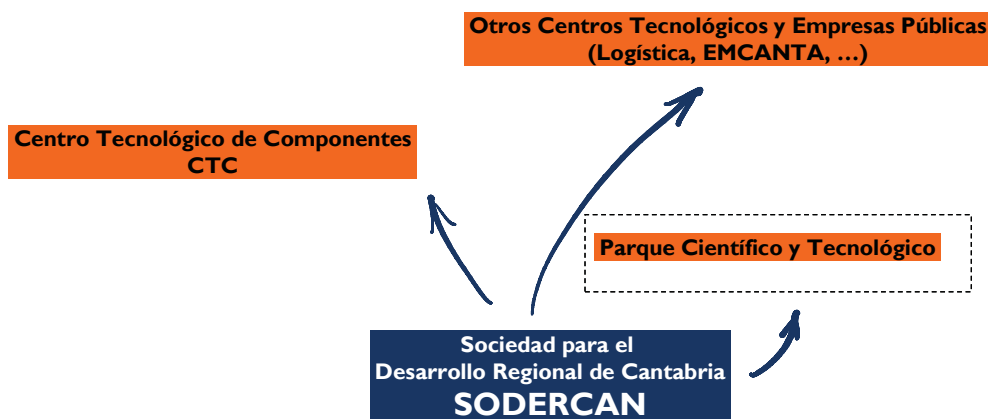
Otros Centros Tecnológicos y Empresas Públicas (Logística, EMCANTA, …)

Centro Tecnológico de Componentes CTC

Parque Científico y Tecnológico

Sociedad para el Desarrollo Regional de Cantabria SODERCAN